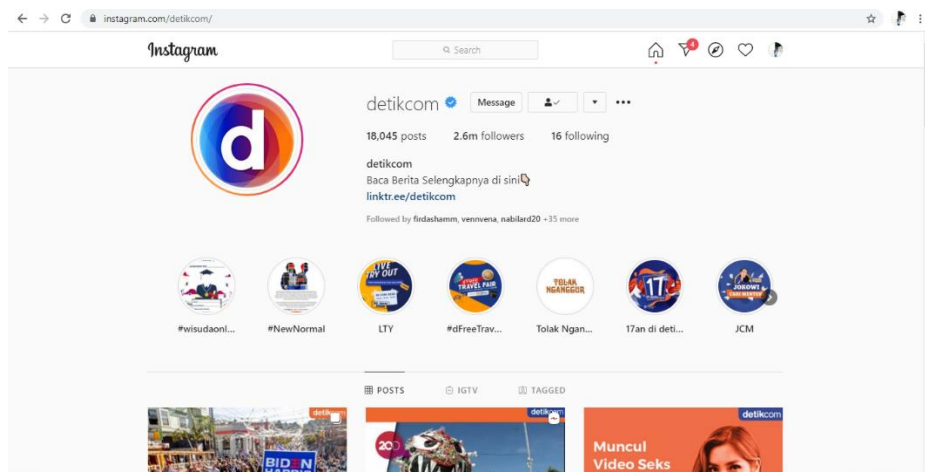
instagram.com/detikcom/

Instagram

Search

4

detikcom

Message

18,045 posts 2.6m followers 16 following

detikcom
Baca Berita Selengkapnya di sini👇
linktr.ee/detikcom

Followed by firdashamm, vennvena, nabilard20 +35 more

LIVE TRY OUT

TRAVEL FAIR

TOLAK NGANGGUR

17

JOKOWI

#wisudaonl... #NewNormal LTY #dFreeTrav... Tolak Ngan... 17an di deti... JCM

POSTS IGTV TAGGED

detikcom

BIDEN

detikcom

20

detikcom

Muncul Video Seks